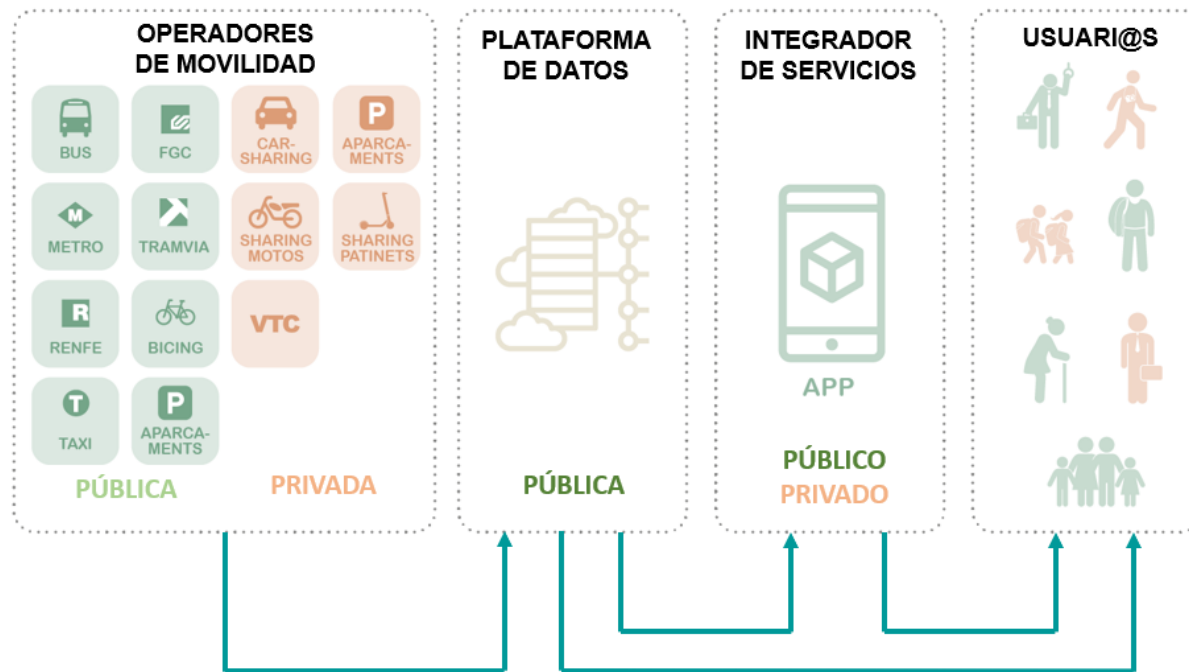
OPERADORES DE MOVILIDAD

BUS
FGC
CAR-SHARING
APARCAMENTS
METRO
TRAMVIA
SHARING MOTOS
SHARING PATINETS
RENFE
BICING
VTC
TAXI
APARCAMENTS

PÚBLICA
PRIVADA

PLATAFORMA DE DATOS

PÚBLICA

INTEGRADOR DE SERVICIOS

APP

PÚBLICO
PRIVADO

USUARI@S